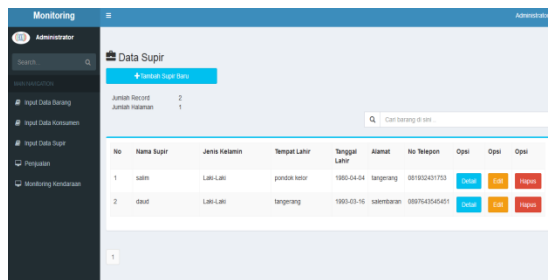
Monitoring
≡
Administrator

Administrator
Search...
MAIN NAVIGATION
Input Data Barang
Input Data Konsumen
Input Data Supir
Penjualan
Monitoring Kendaraan

Data Supir
+Tambah Supir Baru
Jumlah Record 2
Jumlah Halaman 1

Cari barang di sini...

| No | Nama Supir | Jenis Kelamin | Tempat Lahir | Tanggal Lahir | Alamat | No Telepon | Opsi | Opsi | Opsi |
|---|---|---|---|---|---|---|---|---|---|
| 1 | salim | Laki-Laki | pondok kelor | 1980-04-04 | tangerang | 081932431753 | Detail | Edit | Hapus |
| 2 | daud | Laki-Laki | tangerang | 1990-03-16 | salembaran | 0897643545451 | Detail | Edit | Hapus |

1